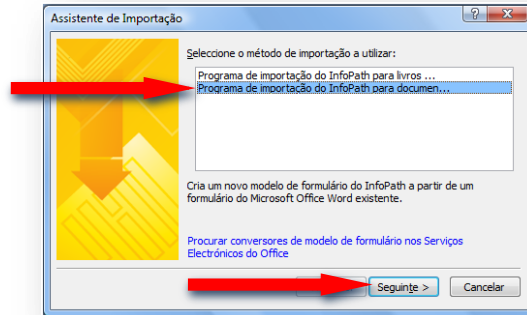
Assistente de Importação

?

Seleccione o método de importação a utilizar:

Programa de importação do InfoPath para livros ...
Programa de importação do InfoPath para documen...

Cria um novo modelo de formulário do InfoPath a partir de um formulário do Microsoft Office Word existente.

Procurar conversores de modelo de formulário nos Serviços Electrónicos do Office

Seguinte >

Cancelar